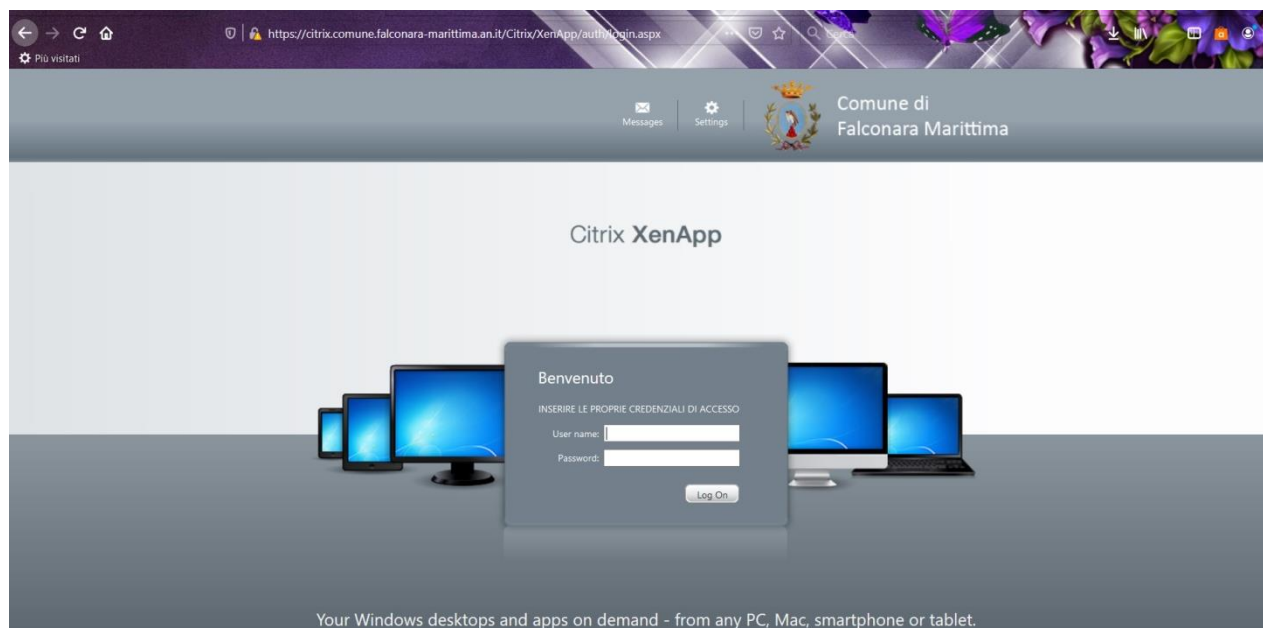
https://citrix.comune.falconara-marittima.an.it/Citrix/XenApp/auth/login.aspx

Più visitati

Messages Settings

Comune di Falconara Marittima

Citrix XenApp

Benvenuto

INSERIRE LE PROPRIE CREDENZIALI DI ACCESSO

User name:

Password:

Log On

Your Windows desktops and apps on demand - from any PC, Mac, smartphone or tablet.